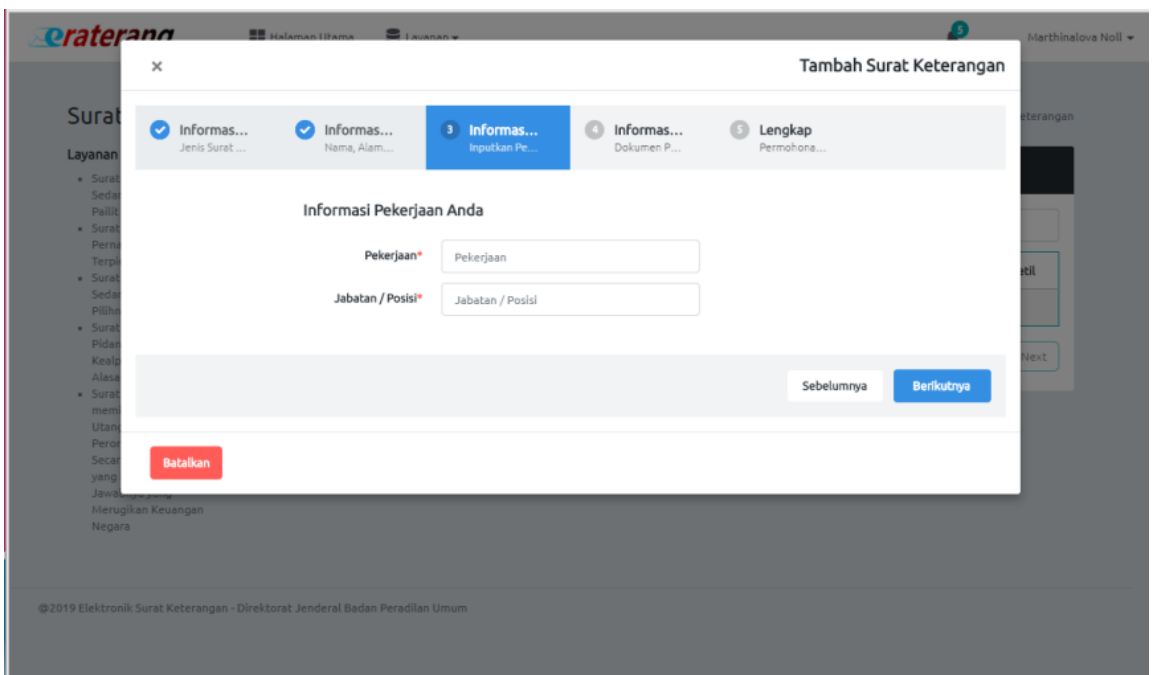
eraterang
Halaman Utama
Layanan
5
Marthinalova Noll

×
Tambah Surat Keterangan

Informas...
Jenis Surat ...
Informas...
Nama, Alam...
3 Informas...
Inputkan Pe...
4 Informas...
Dokumen P...
5 Lengkap
Permohona...

Informasi Pekerjaan Anda
Pekerjaan*
Pekerjaan
Jabatan / Posisi*
Jabatan / Posisi

Sebelumnya
Berikutnya

Batalkan

Surat
Layanan
Surat Sedan Pailit
Surat Perna Terpi
Surat Sedan Pilihn
Surat Pidan Kealp Alasa
Surat memi Utang Peror Secar yang Jawa
Merugikan Keuangan Negara

eterangan
etil
Next

@2019 Elektronik Surat Keterangan - Direktorat Jenderal Badan Peradilan Umum